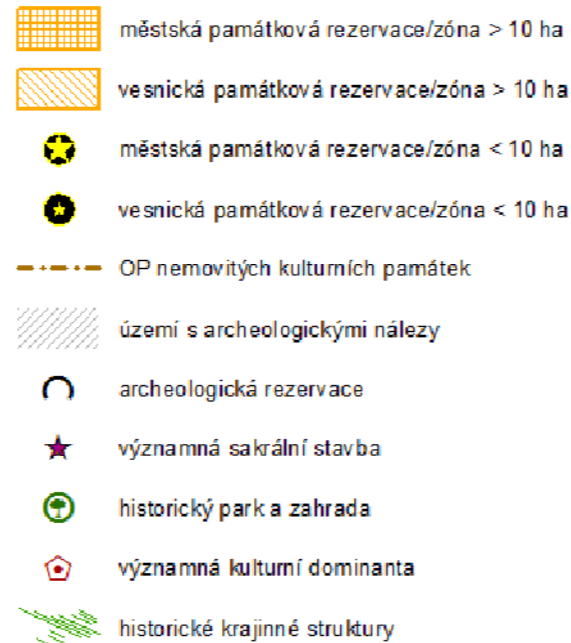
městská památková rezervace/zóna > 10 ha

vesnická památková rezervace/zóna > 10 ha

městská památková rezervace/zóna < 10 ha

vesnická památková rezervace/zóna < 10 ha

OP nemovitých kulturních památek

území s archeologickými nálezy

archeologická rezervace

významná sakrální stavba

historický park a zahrada

významná kulturní dominanta

historické krajinné struktury